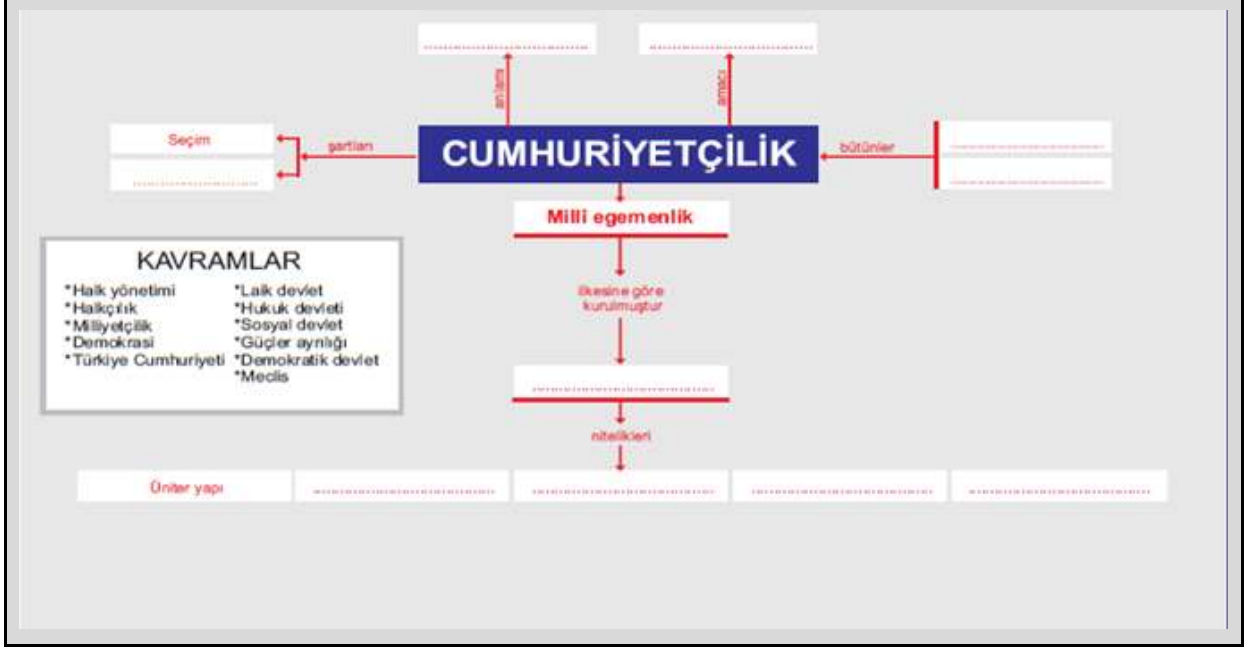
..............................

..............................

anlamı

amacı

Seçim

..............................

şartları

CUMHURİYETÇİLİK

bütünler

..............................

..............................

Milli egemenlik

ilkesine göre kurulmuştur

..............................

nitelikleri

Üniter yapı

..............................

..............................

..............................

..............................

KAVRAMLAR

*Halk yönetimi
*Halkçılık
*Milliyetçilik
*Demokrasi
*Türkiye Cumhuriyeti

*Laik devlet
*Hukuk devleti
*Sosyal devlet
*Güçler ayrılığı
*Demokratik devlet
*Meclis